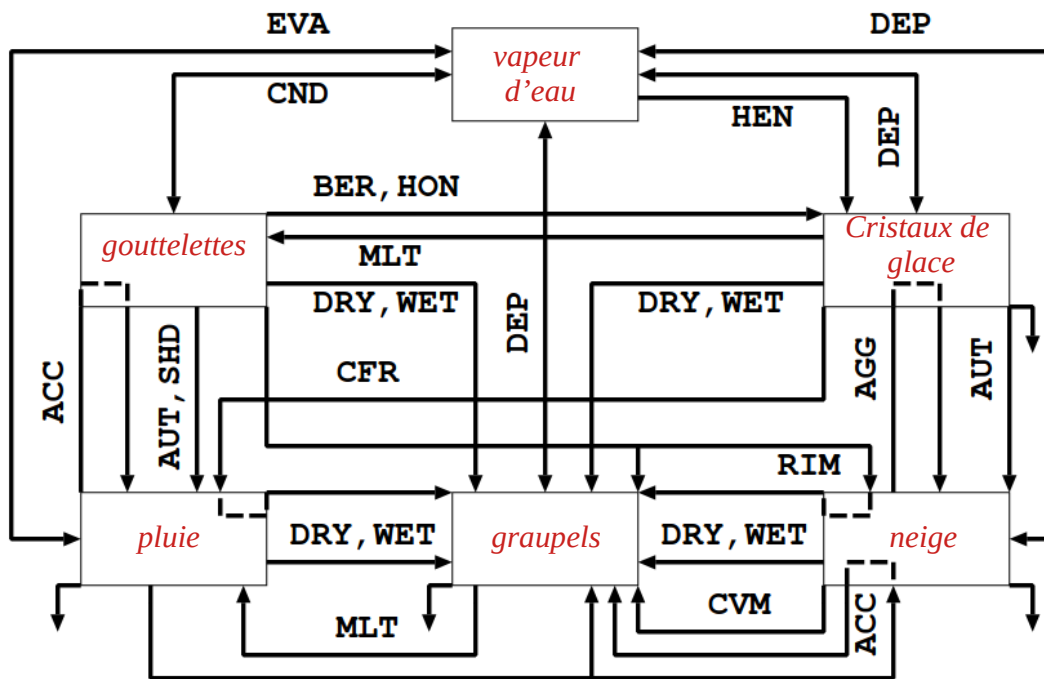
EVA

DEP

vapeur d'eau

CND

HEN

DEP

BER, HON

gouttelettes

MLT

Cristaux de glace

DRY, WET

DRY, WET

DEP

CFR

ACC

AUT, SHD

AGG

AUT

RIM

pluie

DRY, WET

graupels

DRY, WET

neige

CVM

MLT

ACC